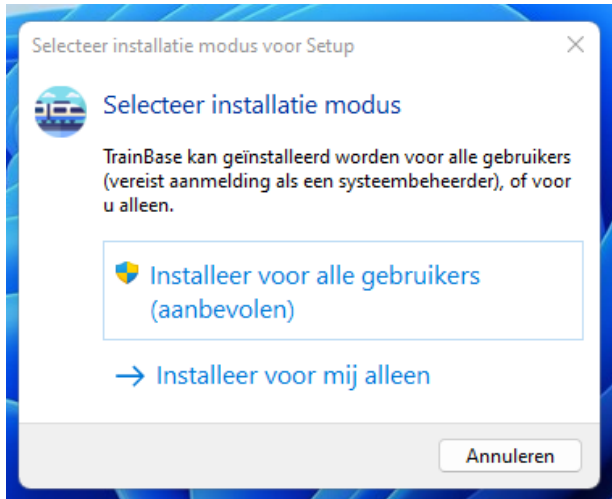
Selecteer installatie modus voor Setup

Selecteer installatie modus

TrainBase kan geïnstalleerd worden voor alle gebruikers (vereist aanmelding als een systeembeheerder), of voor u alleen.

Installeer voor alle gebruikers (aanbevolen)

→ Installeer voor mij alleen

Annuleren